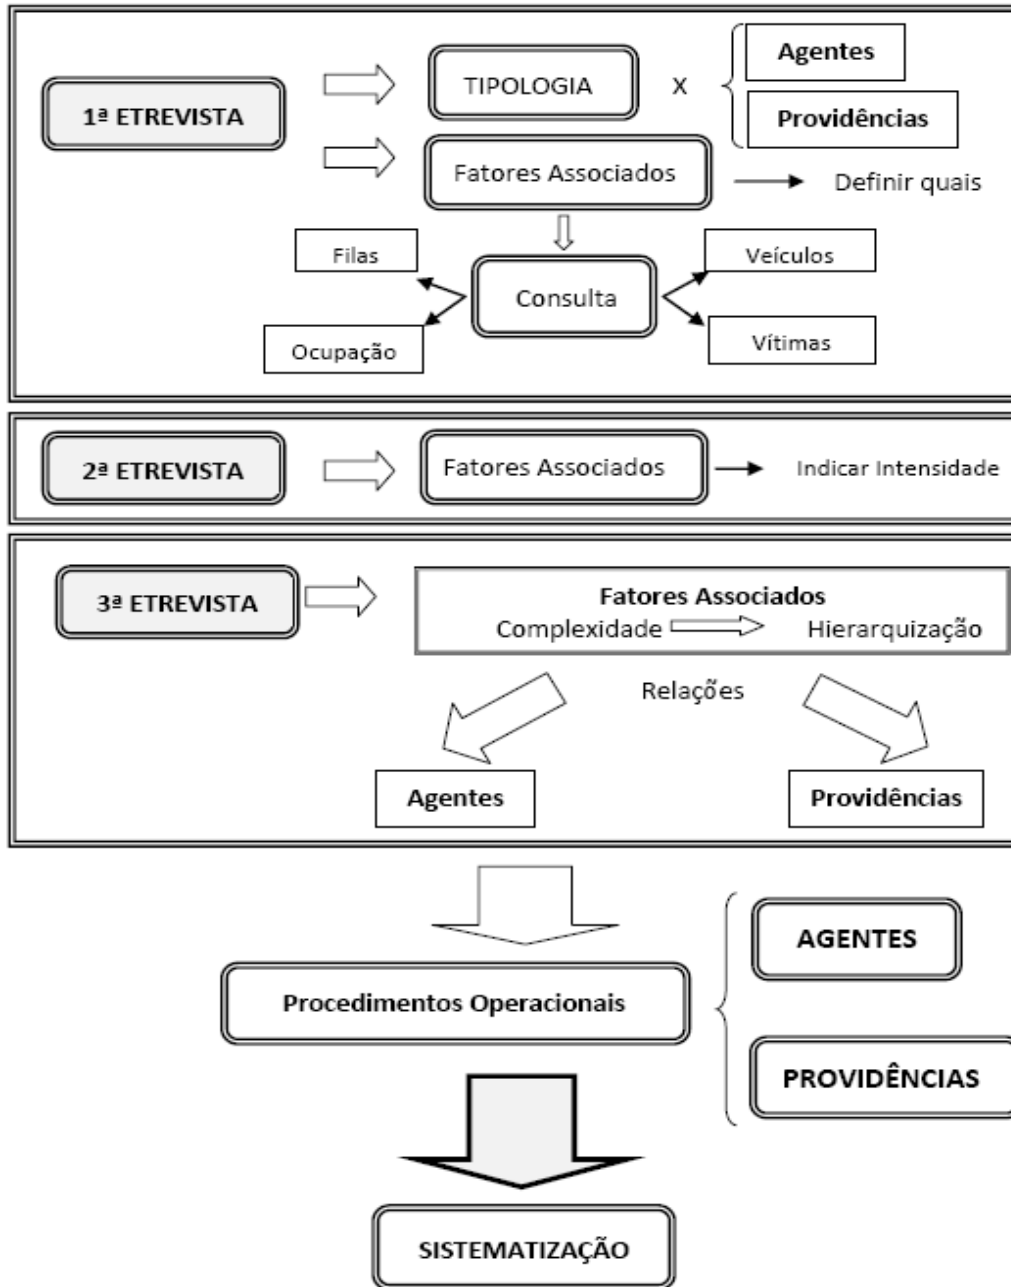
1ª ETREVISTA

TIPOLOGIA

X

Agentes

Providências

Fatores Associados

Definir quais

Filas

Consulta

Veículos

Ocupação

Vítimas

2ª ETREVISTA

Fatores Associados

Indicar Intensidade

3ª ETREVISTA

Fatores Associados

Complexidade

Hierarquização

Relações

Agentes

Providências

Procedimentos Operacionais

AGENTES

PROVIDÊNCIAS

SISTEMATIZAÇÃO